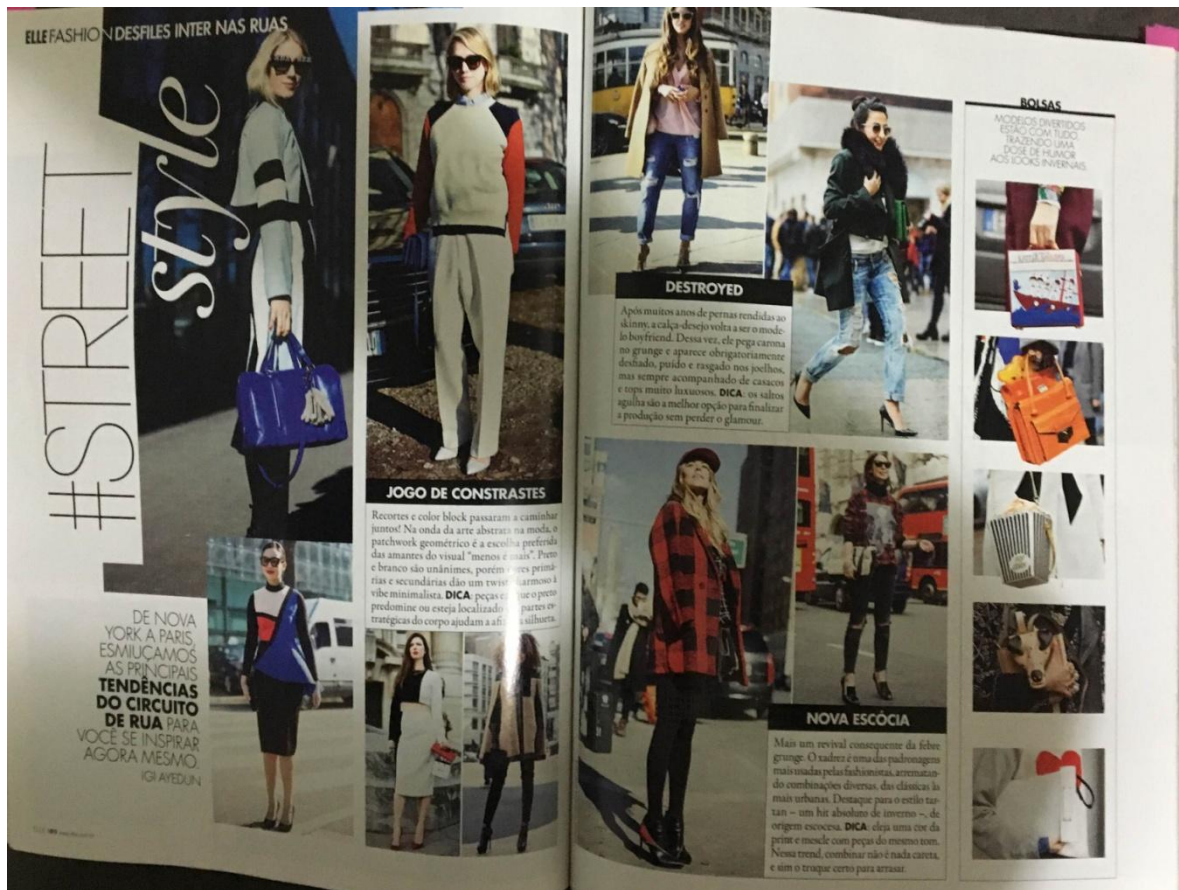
ELLE FASHION DESFILES INTER NAS RUAS

#STREET style

DE NOVA YORK A PARIS, ESMIUÇAMOS AS PRINCIPAIS TENDÊNCIAS DO CIRCUITO DE RUA PARA VOCÊ SE INSPIRAR AGORA MESMO. IGI AYEDUN

JOGO DE CONSTRASTES

Recortes e color block passaram a caminhar juntos! Na onda da arte abstrata na moda, o patchwork geométrico é a escolha preferida das amantes do visual "menos é mais". Preto e branco são unânimes, porém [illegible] primárias e secundárias dão um twist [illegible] à vibe minimalista. DICA: peças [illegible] o preto predomine ou esteja localizado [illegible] partes estratégicas do corpo ajudam a afi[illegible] a silhueta.

DESTROYED

Após muitos anos de pernas rendidas ao skinny, a calça-desejo volta a ser o modelo boyfriend. Dessa vez, ele pega carona no grunge e aparece obrigatoriamente desfiado, puído e rasgado nos joelhos, mas sempre acompanhado de casacos e tops muito luxuosos. DICA: os saltos agulha são a melhor opção para finalizar a produção sem perder o glamour.

NOVA ESCÓCIA

Mais um revival consequente da febre grunge. O xadrez é uma das padronagens mais usadas pelas fashionistas, arrematando combinações diversas, das clássicas às mais urbanas. Destaque para o estilo tartan – um hit absoluto do inverno –, de origem escocesa. DICA: eleja uma cor da print e mescle com peças do mesmo tom. Nessa trend, combinar não é nada careta, e sim o truque certo para arrasar.

BOLSAS

MODELOS DIVERTIDOS ESTÃO COM TUDO TRAZENDO UMA DOSE DE HUMOR AOS LOOKS INVERNAIS.